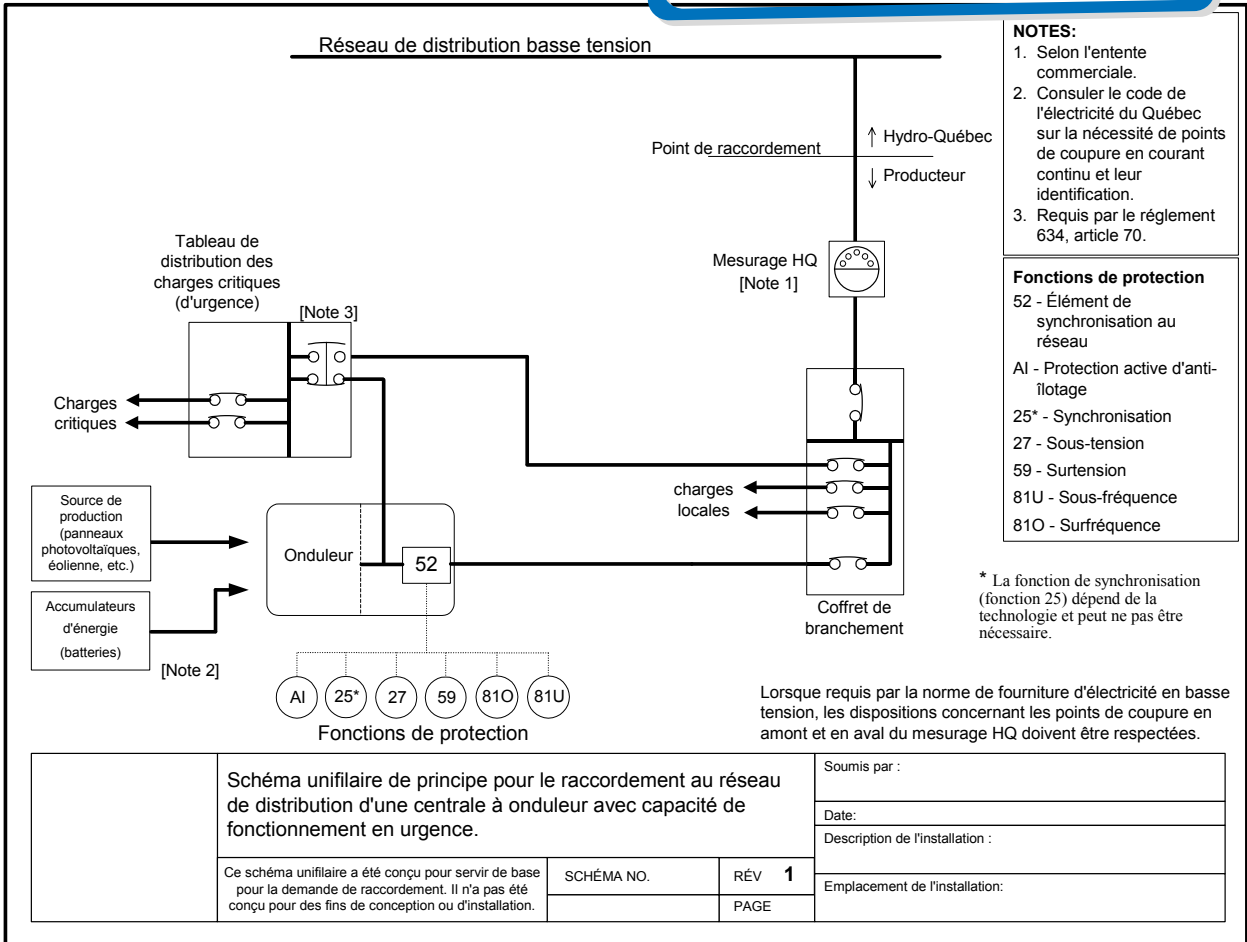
Réseau de distribution basse tension

NOTES:
1. Selon l'entente commerciale.
2. Consuler le code de l'électricité du Québec sur la nécessité de points de coupure en courant continu et leur identification.
3. Requis par le réglement 634, article 70.

Point de raccordement

↑ Hydro-Québec

↓ Producteur

Tableau de distribution des charges critiques (d'urgence)

[Note 3]

Mesurage HQ [Note 1]

Fonctions de protection
52 - Élément de synchronisation au réseau
AI - Protection active d'anti-îlotage
25* - Synchronisation
27 - Sous-tension
59 - Surtension
81U - Sous-fréquence
81O - Surfréquence

Charges critiques

Source de production (panneaux photovoltaïques, éolienne, etc.)

Onduleur

52

charges locales

Accumulateurs d'énergie (batteries)

[Note 2]

Coffret de branchement

* La fonction de synchronisation (fonction 25) dépend de la technologie et peut ne pas être nécessaire.

AI 25* 27 59 81O 81U

Fonctions de protection

Lorsque requis par la norme de fourniture d'électricité en basse tension, les dispositions concernant les points de coupure en amont et en aval du mesurage HQ doivent être respectées.

Schéma unifilaire de principe pour le raccordement au réseau de distribution d'une centrale à onduleur avec capacité de fonctionnement en urgence.

Soumis par :

Date:

Description de l'installation :

Ce schéma unifilaire a été conçu pour servir de base pour la demande de raccordement. Il n'a pas été conçu pour des fins de conception ou d'installation.

SCHÉMA NO.

RÉV 1

PAGE

Emplacement de l'installation: